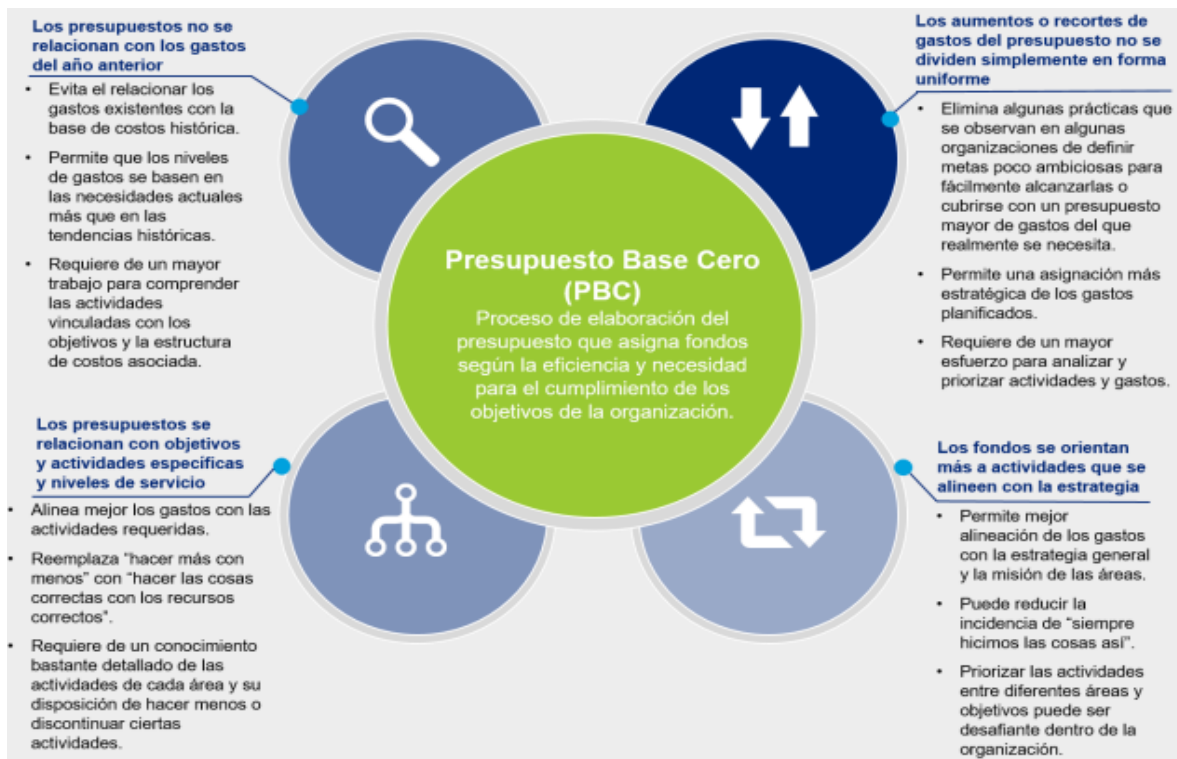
Los presupuestos no se relacionan con los gastos del año anterior

- Evita el relacionar los gastos existentes con la base de costos histórica.
- Permite que los niveles de gastos se basen en las necesidades actuales más que en las tendencias históricas.
- Requiere de un mayor trabajo para comprender las actividades vinculadas con los objetivos y la estructura de costos asociada.

Los aumentos o recortes de gastos del presupuesto no se dividen simplemente en forma uniforme

- Elimina algunas prácticas que se observan en algunas organizaciones de definir metas poco ambiciosas para fácilmente alcanzarlas o cubrirse con un presupuesto mayor de gastos del que realmente se necesita.
- Permite una asignación más estratégica de los gastos planificados.
- Requiere de un mayor esfuerzo para analizar y priorizar actividades y gastos.

Presupuesto Base Cero (PBC)

Proceso de elaboración del presupuesto que asigna fondos según la eficiencia y necesidad para el cumplimiento de los objetivos de la organización.

Los presupuestos se relacionan con objetivos y actividades específicas y niveles de servicio

- Alinea mejor los gastos con las actividades requeridas.
- Reemplaza "hacer más con menos" con "hacer las cosas correctas con los recursos correctos".
- Requiere de un conocimiento bastante detallado de las actividades de cada área y su disposición de hacer menos o discontinuar ciertas actividades.

Los fondos se orientan más a actividades que se alineen con la estrategia

- Permite mejor alineación de los gastos con la estrategia general y la misión de las áreas.
- Puede reducir la incidencia de "siempre hicimos las cosas así".
- Priorizar las actividades entre diferentes áreas y objetivos puede ser desafiante dentro de la organización.